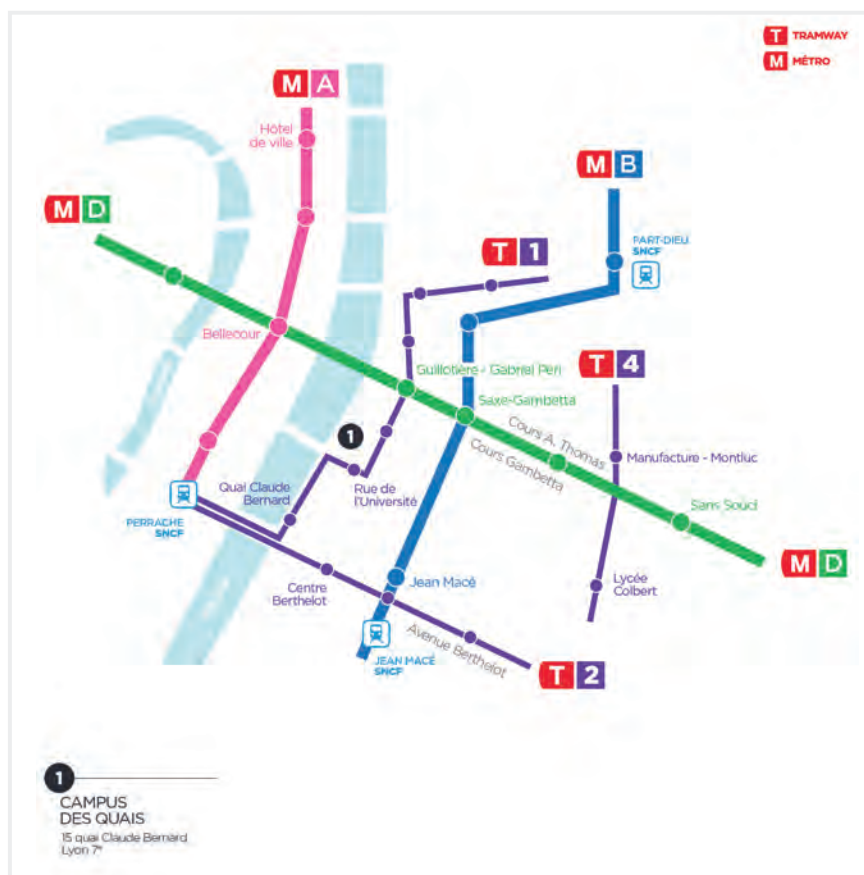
T TRAMWAY
M MÉTRO

M A

Hôtel de ville

M D

M B

PART-DIEU SNCF

T 1

Bellecour

Guillotière - Gabriel Péri

T 4

Saxe-Gambetta

Cours A. Thomas

Cours Gambetta

Manufacture - Montluc

1

Quai Claude Bernard

Rue de l'Université

Sans Souci

PERRACHE SNCF

M D

Centre Berthelot

Jean Macé

Lycée Colbert

JEAN MACÉ SNCF

Avenue Berthelot

T 2

1

CAMPUS DES QUAIS
15 quai Claude Bernard
Lyon 7$^e$